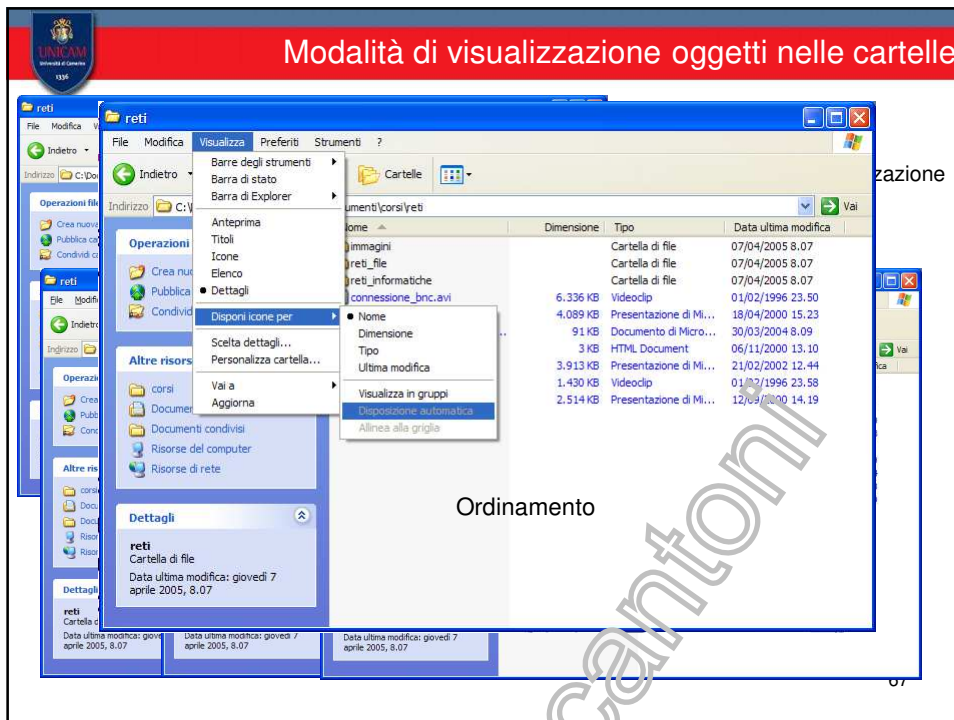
UNICAM
Università di Camerino
1336

Modalità di visualizzazione oggetti nelle cartelle

reti
File Modifica Visualizza Preferiti Strumenti ?
Indietro
Cartelle
Indirizzo C:\ umenti\corsi\reti
Vai

Barre degli strumenti
Barra di stato
Barra di Explorer
Anteprima
Titoli
Icone
Elenco
• Dettagli
Disponi icone per
Scelta dettagli...
Personalizza cartella...
Vai a
Aggiorna

• Nome
Dimensione
Tipo
Ultima modifica
Visualizza in gruppi
Disposizione automatica
Allinea alla griglia

| Nome | Dimensione | Tipo | Data ultima modifica |
|---|---|---|---|
| immagini | | Cartella di file | 07/04/2005 8.07 |
| reti_file | | Cartella di file | 07/04/2005 8.07 |
| reti_informatiche | | Cartella di file | 07/04/2005 8.07 |
| connessione_bnc.avi | 6.336 KB | Videoclip | 01/02/1996 23.50 |
| | 4.089 KB | Presentazione di Mi... | 18/04/2000 15.23 |
| | 91 KB | Documento di Micro... | 30/03/2004 8.09 |
| | 3 KB | HTML Document | 06/11/2000 13.10 |
| | 3.913 KB | Presentazione di Mi... | 21/02/2002 12.44 |
| | 1.430 KB | Videoclip | 01/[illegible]/1996 23.58 |
| | 2.514 KB | Presentazione di Mi... | 12/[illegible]/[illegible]00 14.19 |

Operazioni
Crea nuova
Pubblica
Condividi

Altre risorse
corsi
Documenti
Documenti condivisi
Risorse del computer
Risorse di rete

Dettagli
reti
Cartella di file
Data ultima modifica: giovedì 7 aprile 2005, 8.07

Ordinamento

zazione

67

cantoni